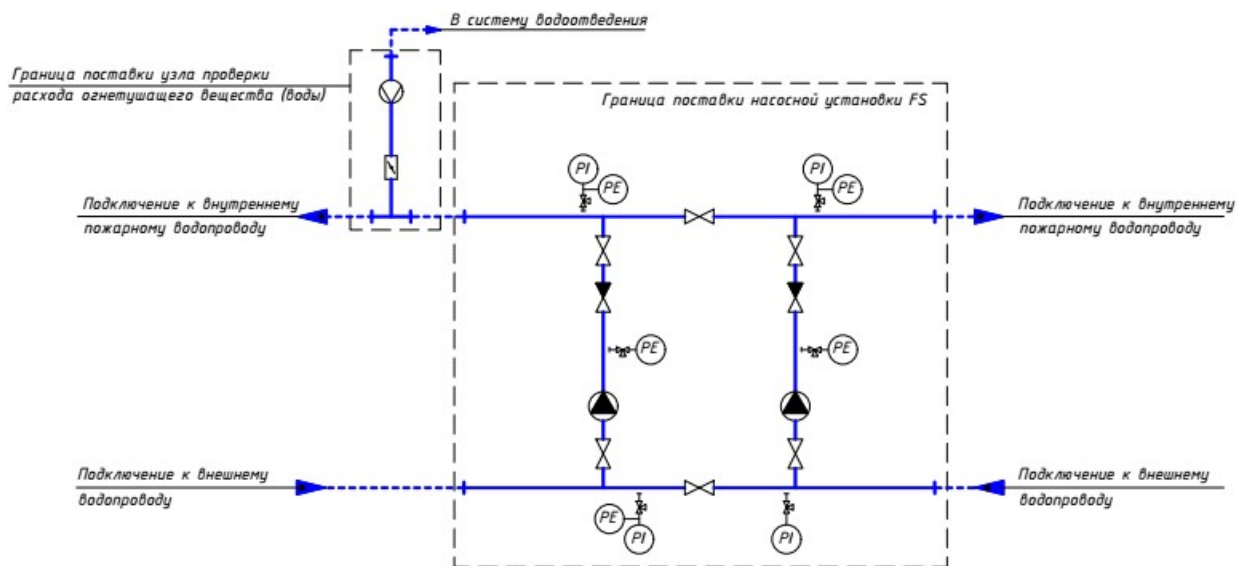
В систему водоотведения

Граница поставки узла проверки расхода огнетушащего вещества (воды)

Граница поставки насосной установки FS

PI

PE

PI

PE

Подключение к внутреннему пожарному водопроводу

Подключение к внутреннему пожарному водопроводу

PE

PE

Подключение к внешнему водопроводу

Подключение к внешнему водопроводу

PE

PI

PI